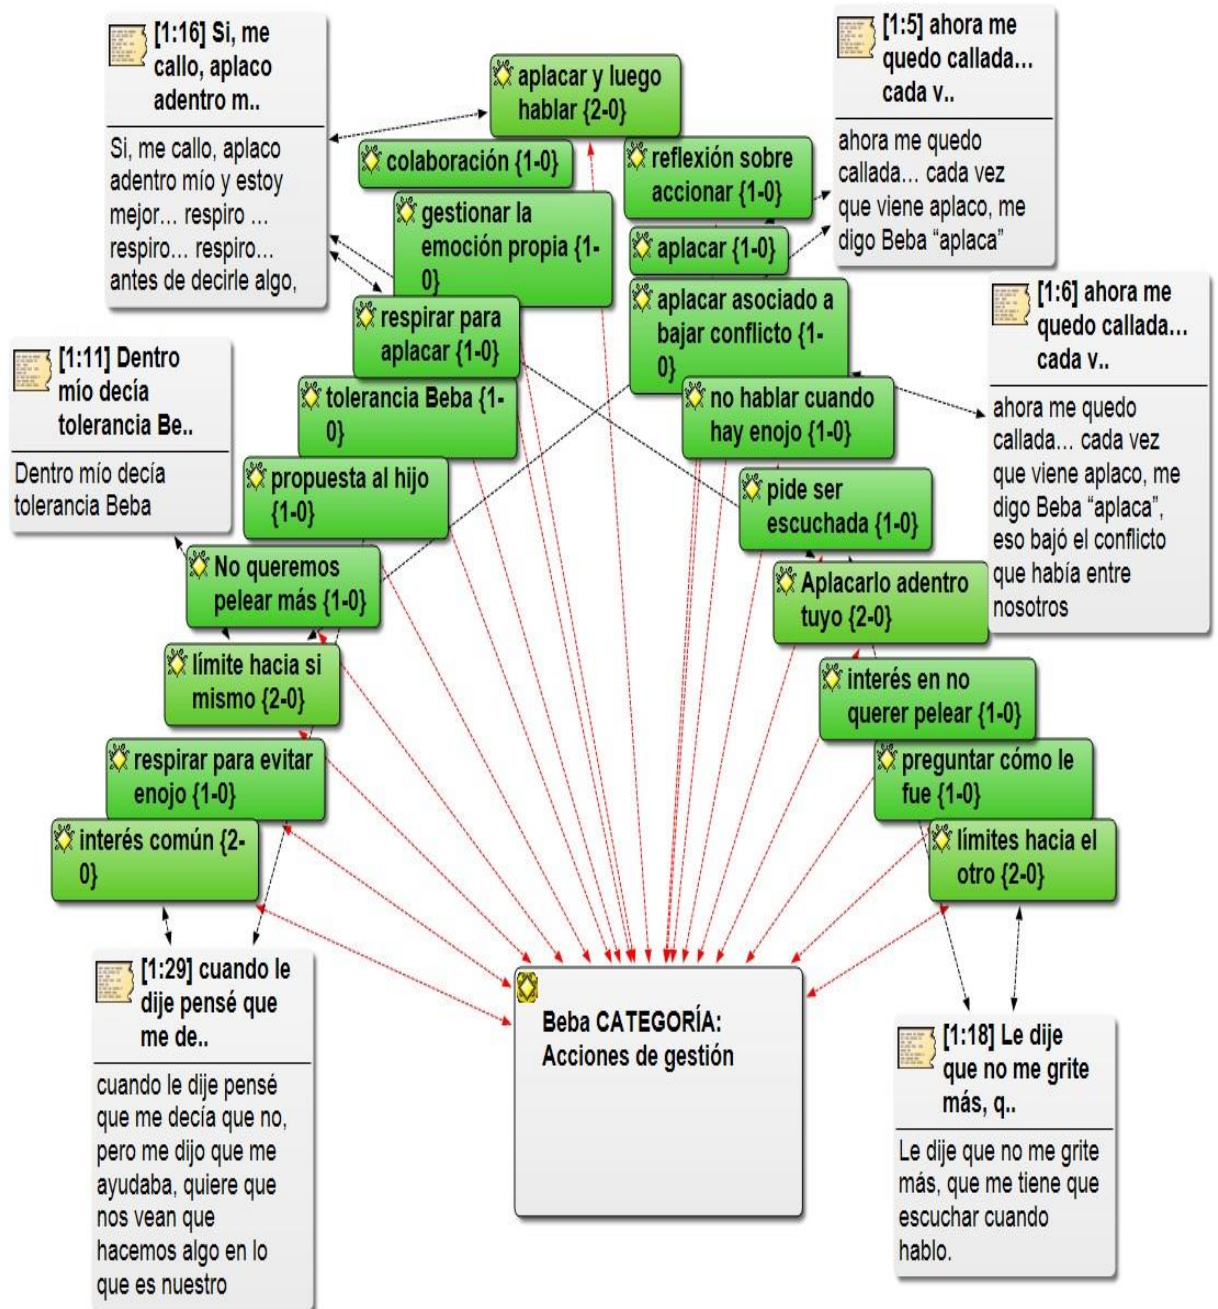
[1:16] Si, me callo, aplaco adentro m..

Si, me callo, aplaco adentro mío y estoy mejor... respiro ... respiro... respiro... antes de decirle algo,

aplacar y luego hablar {2-0}

colaboración {1-0}

reflexión sobre accionar {1-0}

[1:5] ahora me quedo callada... cada v..

ahora me quedo callada... cada vez que viene aplaco, me digo Beba "aplaca"

gestionar la emoción propia {1-0}

aplacar {1-0}

respirar para aplacar {1-0}

aplacar asociado a bajar conflicto {1-0}

[1:6] ahora me quedo callada... cada v..

ahora me quedo callada... cada vez que viene aplaco, me digo Beba "aplaca", eso bajó el conflicto que había entre nosotros

[1:11] Dentro mío decía tolerancia Be..

Dentro mío decía tolerancia Beba

tolerancia Beba {1-0}

no hablar cuando hay enojo {1-0}

propuesta al hijo {1-0}

pide ser escuchada {1-0}

No queremos pelear más {1-0}

Aplacarlo adentro tuyo {2-0}

límite hacia si mismo {2-0}

interés en no querer pelear {1-0}

respirar para evitar enojo {1-0}

preguntar cómo le fue {1-0}

interés común {2-0}

límites hacia el otro {2-0}

[1:29] cuando le dije pensé que me de..

cuando le dije pensé que me decía que no, pero me dijo que me ayudaba, quiere que nos vean que hacemos algo en lo que es nuestro

Beba CATEGORÍA: Acciones de gestión

[1:18] Le dije que no me grite más, q..

Le dije que no me grite más, que me tiene que escuchar cuando hablo.